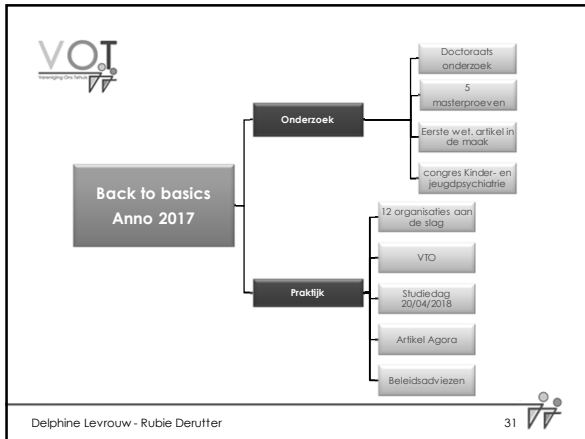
VOT
Vereniging Ons Tehuis

Back to basics Anno 2017

Onderzoek

Doctoraats onderzoek

5 masterproeven

Eerste wet. artikel in de maak

congres Kinder- en jeugdpsychiatrie

Praktijk

12 organisaties aan de slag

VTO

Studiedag 20/04/2018

Artikel Agora

Beleidsadviezen

Delphine Levrouw - Rubie Derutter

31